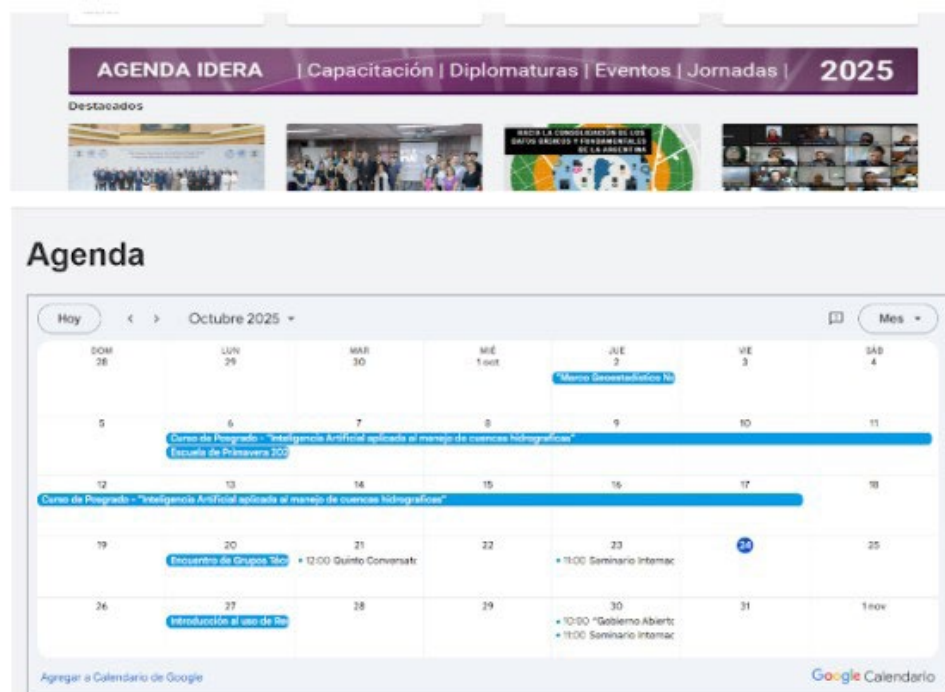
AGENDA IDERA | Capacitación | Diplomaturas | Eventos | Jornadas | 2025

Destacados

HACIA LA CONSOLIDACIÓN DE LOS DATOS BÁSICOS Y FUNDAMENTALES DE LA ARGENTINA

Agenda

Hoy < > Octubre 2025 ▾ Mes ▾

| DOM | LUN | MAR | MIÉ | JUE | VIE | SÁB |
|---|---|---|---|---|---|---|
| 28 | 29 | 30 | 1 oct | 2 "Marco Geoestadístico Na | 3 | 4 |
| 5 | 6 Curso de Posgrado - "Inteligencia Artificial aplicada al manejo de cuencas hidrograficas" Escuela de Primavera 202 | 7 | 8 | 9 | 10 | 11 |
| 12 Curso de Posgrado - "Inteligencia Artificial aplicada al manejo de cuencas hidrograficas" | 13 | 14 | 15 | 16 | 17 | 18 |
| 19 | 20 Encuentro de Grupos Técn | 21 • 12:00 Quinto Conversatc | 22 | 23 • 11:00 Seminario Internac | 24 | 25 |
| 26 | 27 Introducción al uso de Re | 28 | 29 | 30 • 10:00 "Gobierno Abiertc • 11:00 Seminario Internac | 31 | 1 nov |

Agregar a Calendario de Google

Google Calendario